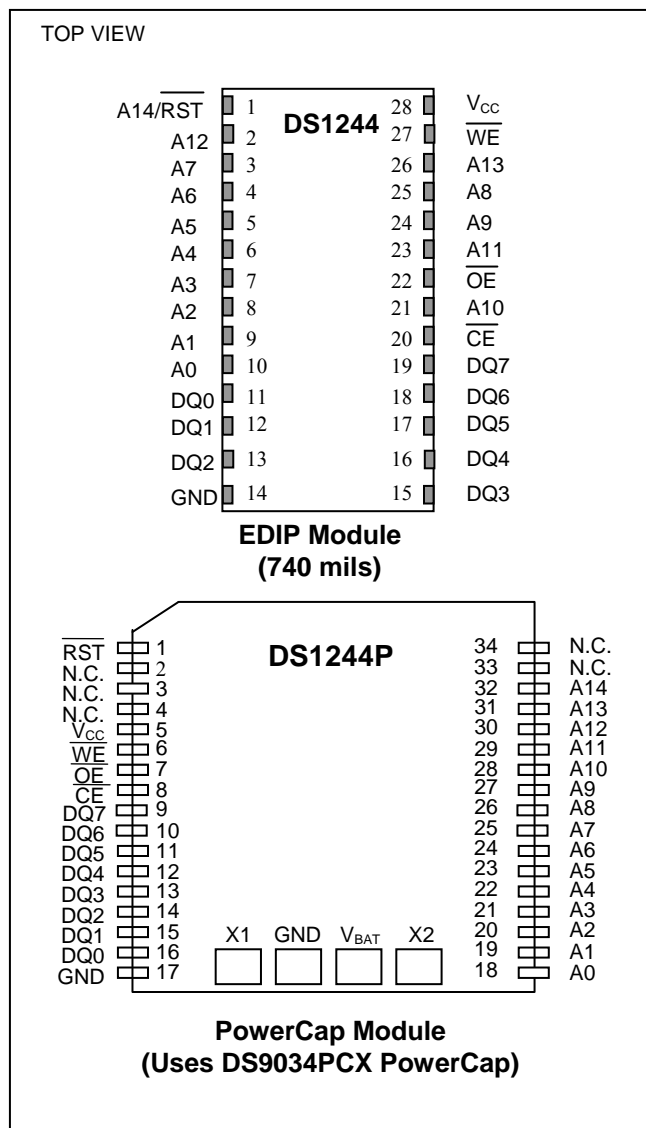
TOP VIEW

DS1244

A14/$\overline{RST}$ 1
A12 2
A7 3
A6 4
A5 5
A4 6
A3 7
A2 8
A1 9
A0 10
DQ0 11
DQ1 12
DQ2 13
GND 14

28 $V_{CC}$
27 $\overline{WE}$
26 A13
25 A8
24 A9
23 A11
22 $\overline{OE}$
21 A10
20 $\overline{CE}$
19 DQ7
18 DQ6
17 DQ5
16 DQ4
15 DQ3

EDIP Module
(740 mils)

DS1244P

$\overline{RST}$ 1
N.C. 2
N.C. 3
N.C. 4
$V_{CC}$ 5
$\overline{WE}$ 6
$\overline{OE}$ 7
$\overline{CE}$ 8
DQ7 9
DQ6 10
DQ5 11
DQ4 12
DQ3 13
DQ2 14
DQ1 15
DQ0 16
GND 17

34 N.C.
33 N.C.
32 A14
31 A13
30 A12
29 A11
28 A10
27 A9
26 A8
25 A7
24 A6
23 A5
22 A4
21 A3
20 A2
19 A1
18 A0

X1 GND $V_{BAT}$ X2

PowerCap Module
(Uses DS9034PCX PowerCap)